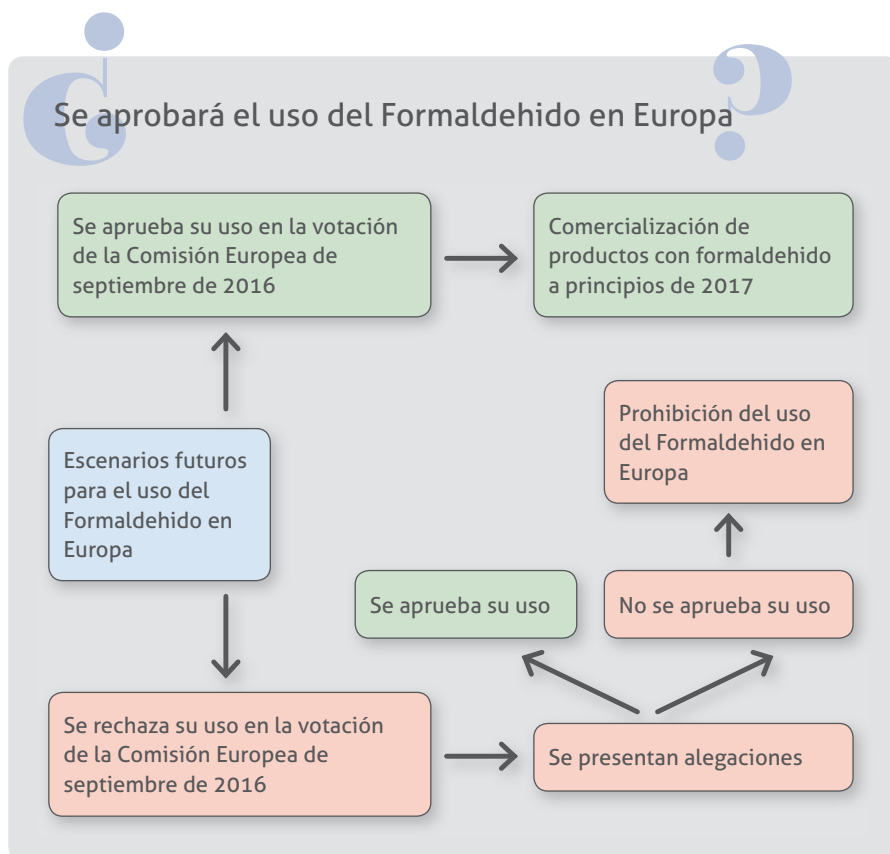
¿Se aprobará el uso del Formaldehido en Europa?

Se aprueba su uso en la votación de la Comisión Europea de septiembre de 2016

Comercialización de productos con formaldehido a principios de 2017

Prohibición del uso del Formaldehido en Europa

Escenarios futuros para el uso del Formaldehido en Europa

Se aprueba su uso

No se aprueba su uso

Se rechaza su uso en la votación de la Comisión Europea de septiembre de 2016

Se presentan alegaciones